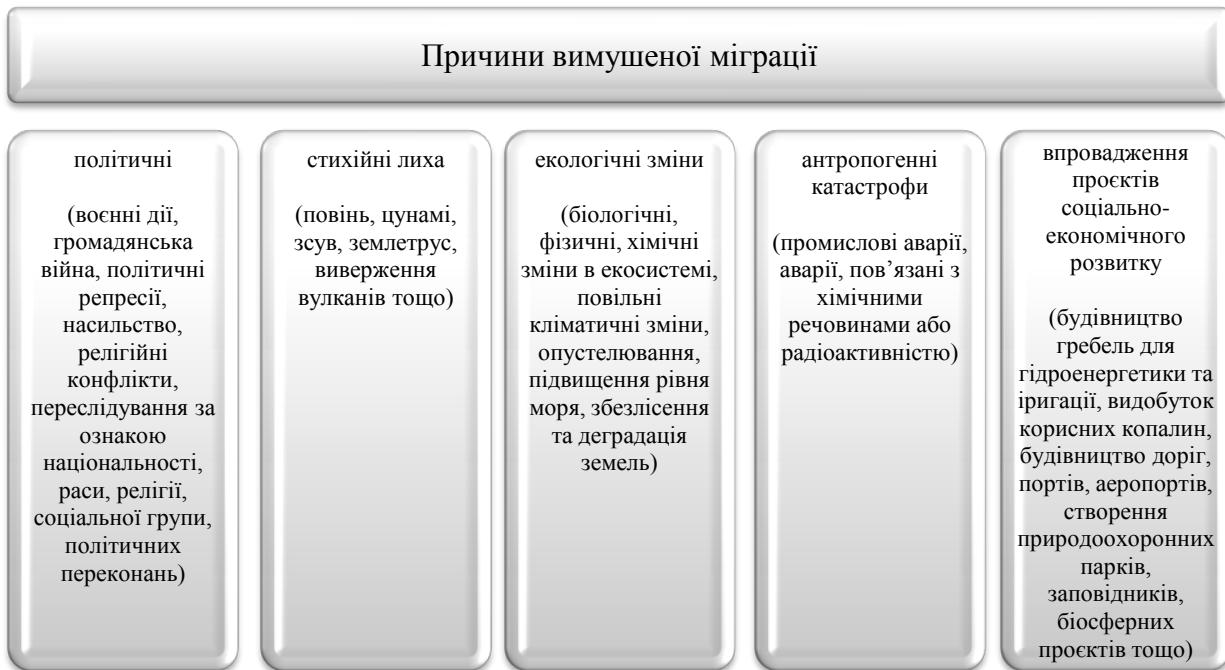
Причини вимушеної міграції

політичні

(воєнні дії, громадянська війна, політичні репресії, насильство, релігійні конфлікти, переслідування за ознакою національності, раси, релігії, соціальної групи, політичних переконань)

стихійні лиха

(повінь, цунамі, зсув, землетрус, виверження вулканів тощо)

екологічні зміни

(біологічні, фізичні, хімічні зміни в екосистемі, повільні кліматичні зміни, опустелювання, підвищення рівня моря, збезлісення та деградація земель)

антропогенні катастрофи

(промислові аварії, аварії, пов'язані з хімічними речовинами або радіоактивністю)

впровадження проєктів соціально-економічного розвитку

(будівництво гребель для гідроенергетики та іригації, видобуток корисних копалин, будівництво доріг, портів, аеропортів, створення природоохоронних парків, заповідників, біосферних проєктів тощо)